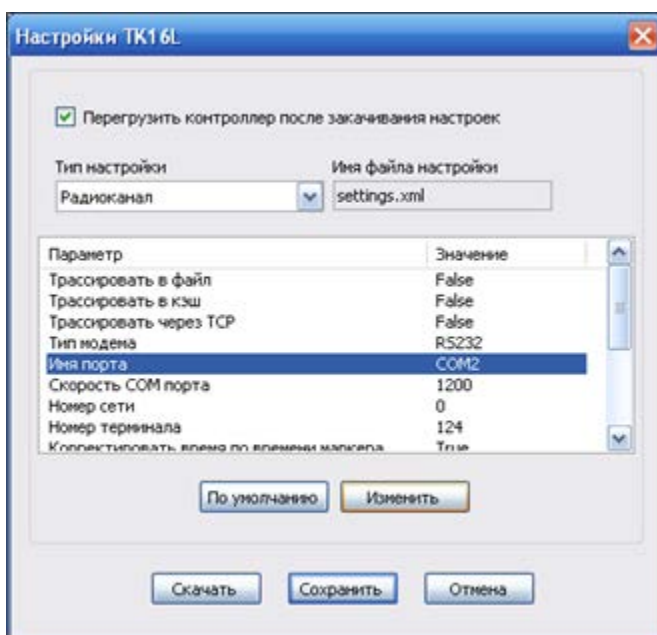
Настройки TK16L

Перегрузить контроллер после закачивания настроек

Тип настройки
Радиоканал

Имя файла настройки
settings.xml

| Параметр | Значение |
|---|---|
| Трассировать в файл | False |
| Трассировать в кэш | False |
| Трассировать через TCP | False |
| Тип модема | RS232 |
| Имя порта | COM2 |
| Скорость COM порта | 1200 |
| Номер сети | 0 |
| Номер терминала | 124 |
| Корректировать время по времени маркера | True |

По умолчанию
Изменить

Скачать
Сохранить
Отмена